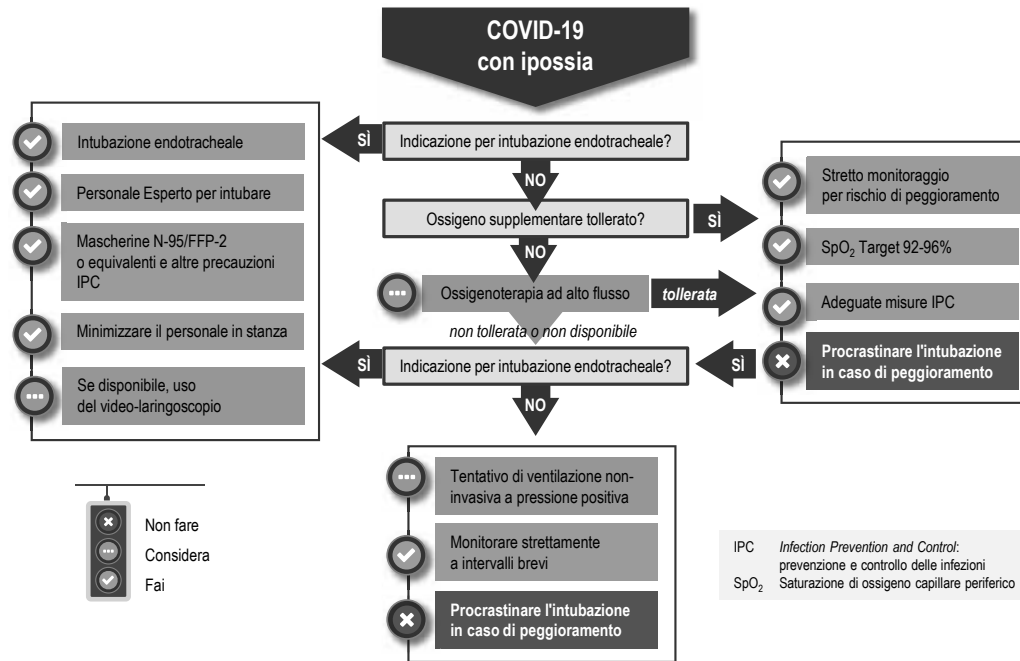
COVID-19
con ipossia

Indicazione per intubazione endotracheale?

SÌ

Intubazione endotracheale

Personale Esperto per intubare

Mascherine N-95/FFP-2 o equivalenti e altre precauzioni IPC

Minimizzare il personale in stanza

Se disponibile, uso del video-laringoscopio

NO

Ossigeno supplementare tollerato?

SÌ

Stretto monitoraggio per rischio di peggioramento

$SpO_2$ Target 92-96%

Adeguate misure IPC

Procrastinare l'intubazione in caso di peggioramento

NO

Ossigenoterapia ad alto flusso

tollerata

non tollerata o non disponibile

Indicazione per intubazione endotracheale?

SÌ

SÌ

NO

Tentativo di ventilazione non-invasiva a pressione positiva

Monitorare strettamente a intervalli brevi

Procrastinare l'intubazione in caso di peggioramento

Non fare
Considera
Fai

IPC Infection Prevention and Control: prevenzione e controllo delle infezioni
$SpO_2$ Saturazione di ossigeno capillare periferico